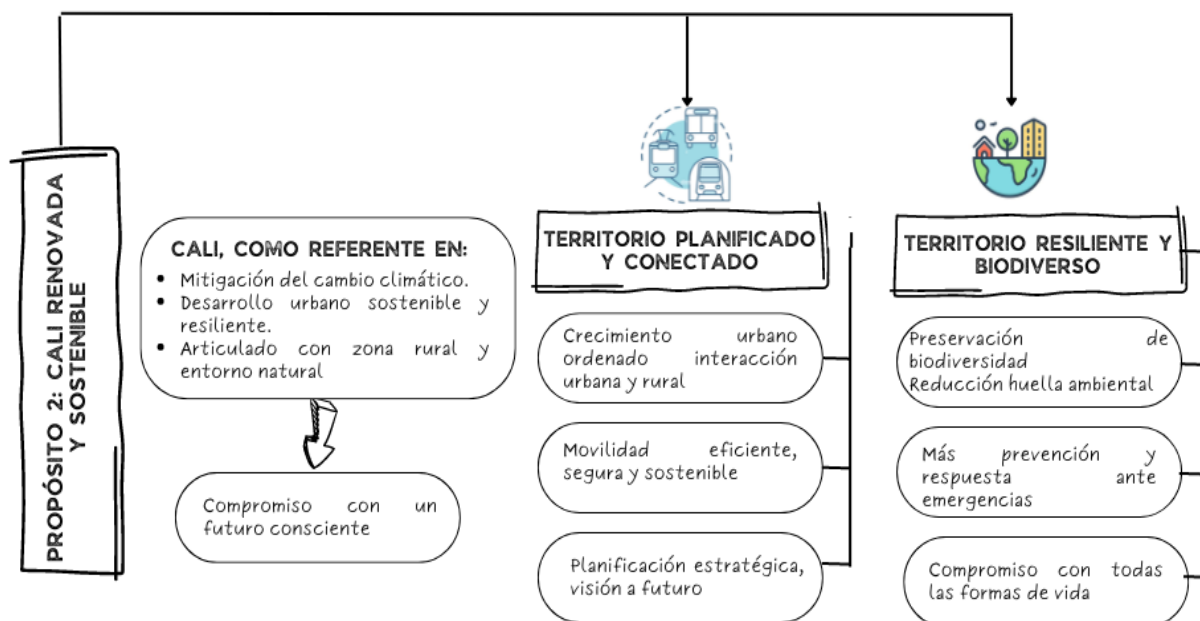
PROPÓSITO 2: CALI RENOVADA Y SOSTENIBLE

CALI, COMO REFERENTE EN:
• Mitigación del cambio climático.
• Desarrollo urbano sostenible y resiliente.
• Articulado con zona rural y entorno natural

Compromiso con un futuro consciente

TERRITORIO PLANIFICADO Y CONECTADO

Crecimiento urbano ordenado interacción urbana y rural

Movilidad eficiente, segura y sostenible

Planificación estratégica, visión a futuro

TERRITORIO RESILIENTE Y BIODIVERSO

Preservación de biodiversidad
Reducción huella ambiental

Más prevención y respuesta ante emergencias

Compromiso con todas las formas de vida